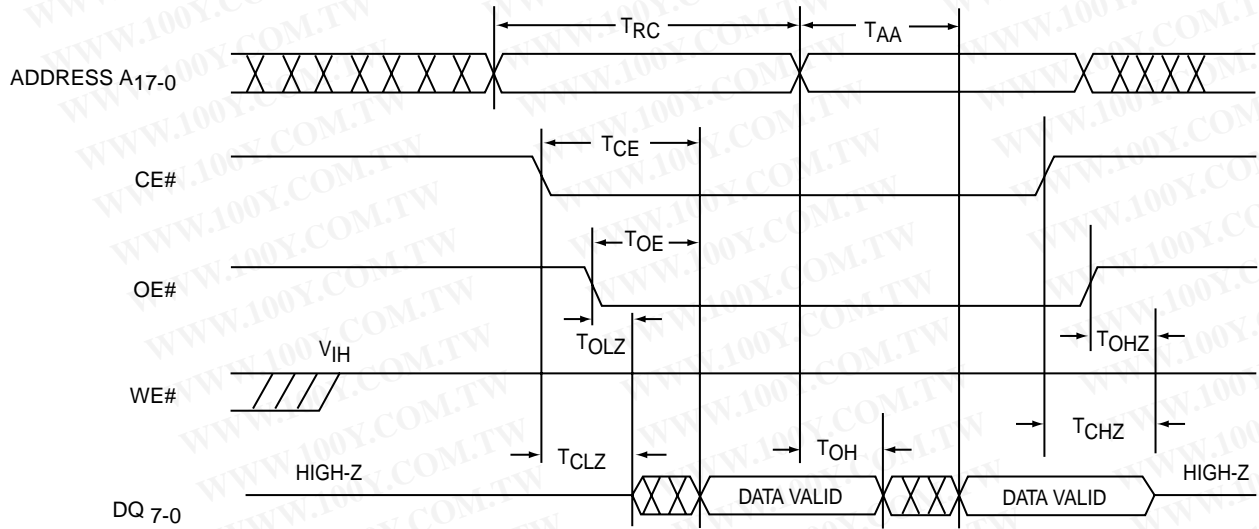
$T_{RC}$ $T_{AA}$

ADDRESS $A_{17-0}$

$T_{CE}$

CE#

$T_{OE}$

OE#

$T_{OLZ}$ $T_{OHZ}$

$V_{IH}$

WE#

$T_{CLZ}$ $T_{OH}$ $T_{CHZ}$

HIGH-Z DATA VALID DATA VALID HIGH-Z

DQ $_{7-0}$

WWW.100Y.COM.TW